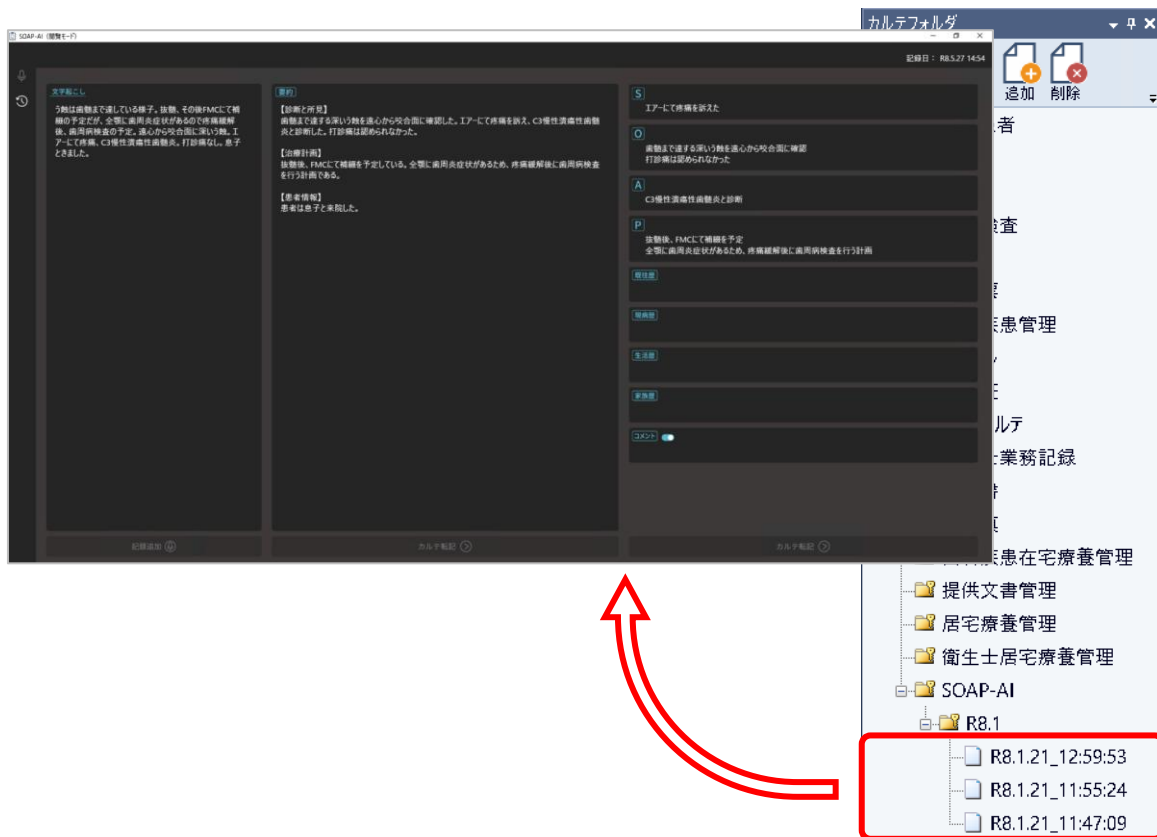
SOAP-AI（閲覧モード）

記録日： R8.5.27 14:54

文字起こし

う蝕は歯髄まで達している様子。抜髄、その後FMCにて補綴の予定だが、全顎に歯周炎症状があるので疼痛緩解後、歯周病検査の予定。遠心から咬合面に深いう蝕。エアーにて疼痛、C3慢性潰瘍性歯髄炎。打診痛なし。息子ときました。

要約

【診断と所見】
歯髄まで達するう蝕を遠心から咬合面に確認した。エアーにて疼痛を訴え、C3慢性潰瘍性歯髄炎と診断した。打診痛は認められなかった。

【治療計画】
抜髄後、FMCにて補綴を予定している。全顎に歯周炎症状があるため、疼痛緩解後に歯周病検査を行う計画である。

【患者情報】
患者は息子と来院した。

S
エアーにて疼痛を訴えた

O
歯髄まで達するう蝕を遠心から咬合面に確認
打診痛は認められなかった

A
C3慢性潰瘍性歯髄炎と診断

P
抜髄後、FMCにて補綴を予定
全顎に歯周炎症状があるため、疼痛緩解後に歯周病検査を行う計画

既往歴

現病歴

生活歴

家族歴

コメント

記録追加

カルテ転記

カルテ転記

カルテフォルダ

追加 削除

者

査

疾患管理

ルテ

業務記録

疾患在宅療養管理

提供文書管理

居宅療養管理

衛生士居宅療養管理

SOAP-AI

R8.1

R8.1.21_12:59:53

R8.1.21_11:55:24

R8.1.21_11:47:09